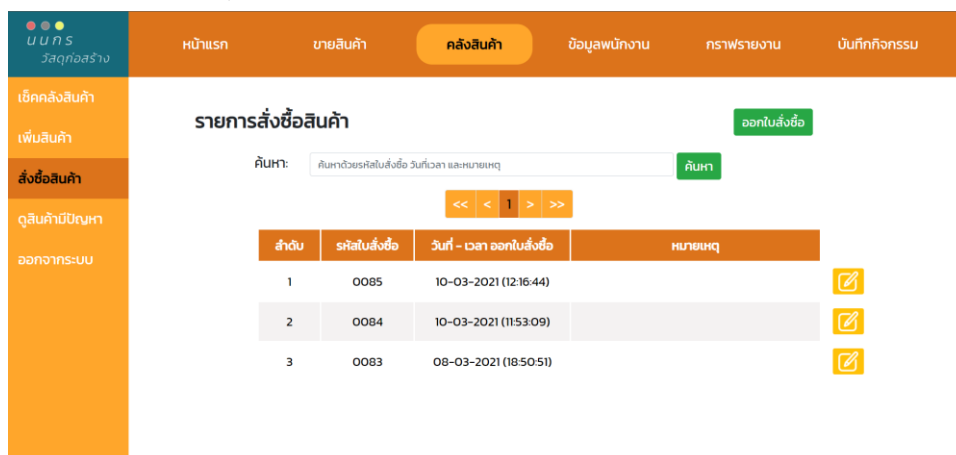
นนทร
วัสดุก่อสร้าง

หน้าแรก
ขายสินค้า
คลังสินค้า
ข้อมูลพนักงาน
กราฟรายงาน
บันทึกกิจกรรม

เช็คคลังสินค้า
เพิ่มสินค้า
สั่งซื้อสินค้า
ดูสินค้ามีปัญหา
ออกจากระบบ

รายการสั่งซื้อสินค้า

ออกใบสั่งซื้อ

ค้นหา: ค้นหาด้วยรหัสใบสั่งซื้อ วันที่เวลา และหมายเหตุ ค้นหา

<< < 1 > >>

| ลำดับ | รหัสใบสั่งซื้อ | วันที่ - เวลา ออกใบสั่งซื้อ | หมายเหตุ |
|---|---|---|---|
| 1 | 0085 | 10-03-2021 (12:16:44) | |
| 2 | 0084 | 10-03-2021 (11:53:09) | |
| 3 | 0083 | 08-03-2021 (18:50:51) | |